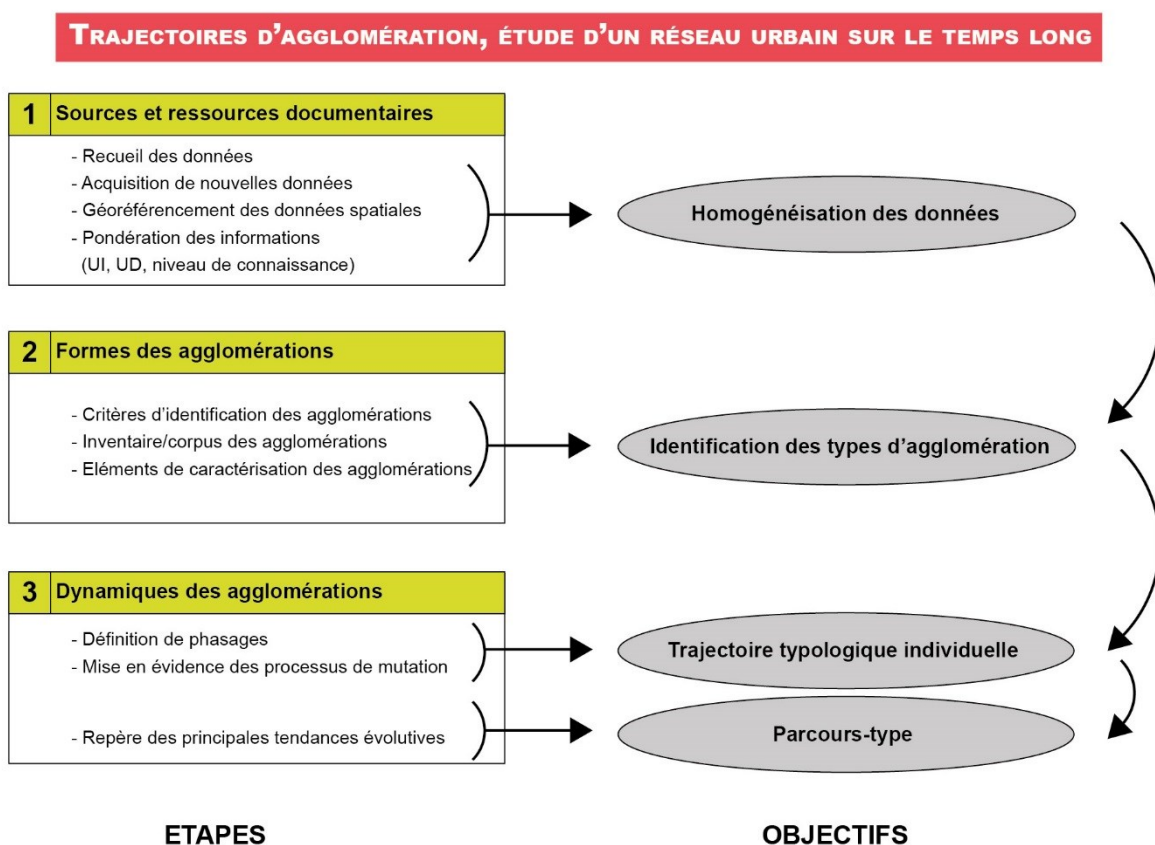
Trajectoires d'agglomération, étude d'un réseau urbain sur le temps long

1 Sources et ressources documentaires

- Recueil des données
- Acquisition de nouvelles données
- Géoréférencement des données spatiales
- Pondération des informations (UI, UD, niveau de connaissance)

Homogénéisation des données

2 Formes des agglomérations

- Critères d'identification des agglomérations
- Inventaire/corpus des agglomérations
- Eléments de caractérisation des agglomérations

Identification des types d'agglomération

3 Dynamiques des agglomérations

- Définition de phasages
- Mise en évidence des processus de mutation

Trajectoire typologique individuelle

- Repère des principales tendances évolutives

Parcours-type

ETAPES

OBJECTIFS